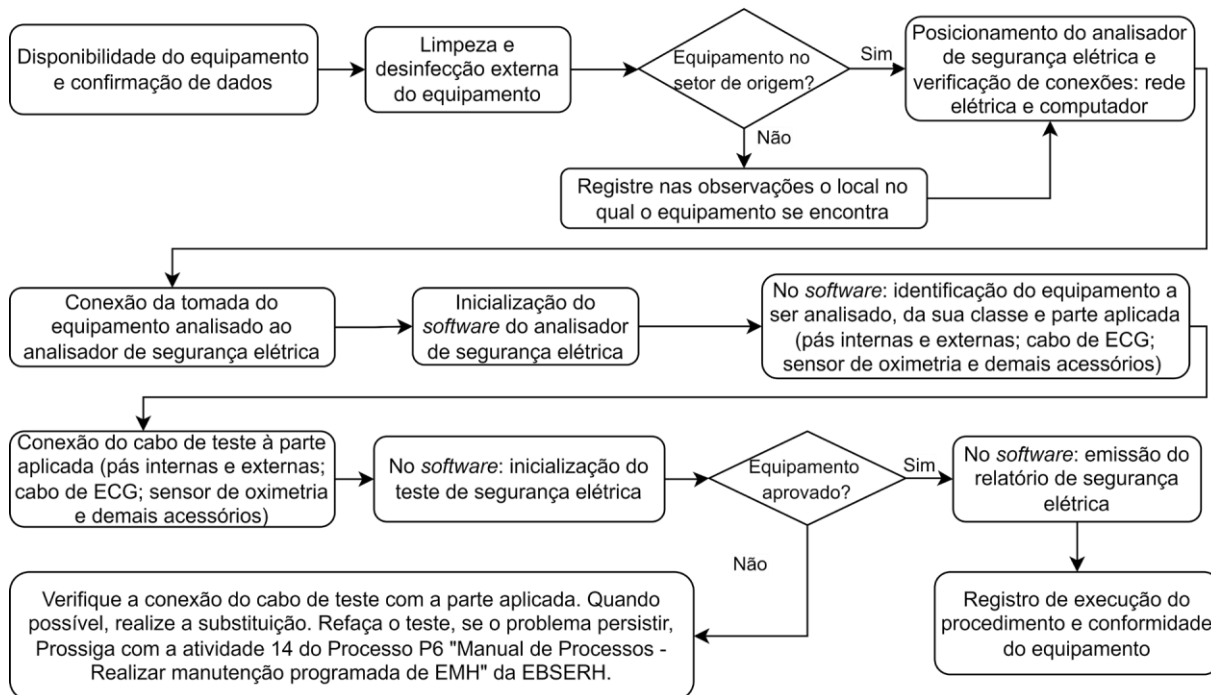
Disponibilidade do equipamento e confirmação de dados

Limpeza e desinfecção externa do equipamento

Equipamento no setor de origem?

Sim

Posicionamento do analisador de segurança elétrica e verificação de conexões: rede elétrica e computador

Não

Registre nas observações o local no qual o equipamento se encontra

Conexão da tomada do equipamento analisado ao analisador de segurança elétrica

Inicialização do *software* do analisador de segurança elétrica

No *software*: identificação do equipamento a ser analisado, da sua classe e parte aplicada (pás internas e externas; cabo de ECG; sensor de oximetria e demais acessórios)

Conexão do cabo de teste à parte aplicada (pás internas e externas; cabo de ECG; sensor de oximetria e demais acessórios)

No *software*: inicialização do teste de segurança elétrica

Equipamento aprovado?

Sim

No *software*: emissão do relatório de segurança elétrica

Não

Verifique a conexão do cabo de teste com a parte aplicada. Quando possível, realize a substituição. Refaça o teste, se o problema persistir, Prossiga com a atividade 14 do Processo P6 "Manual de Processos - Realizar manutenção programada de EMH" da EBSERH.

Registro de execução do procedimento e conformidade do equipamento